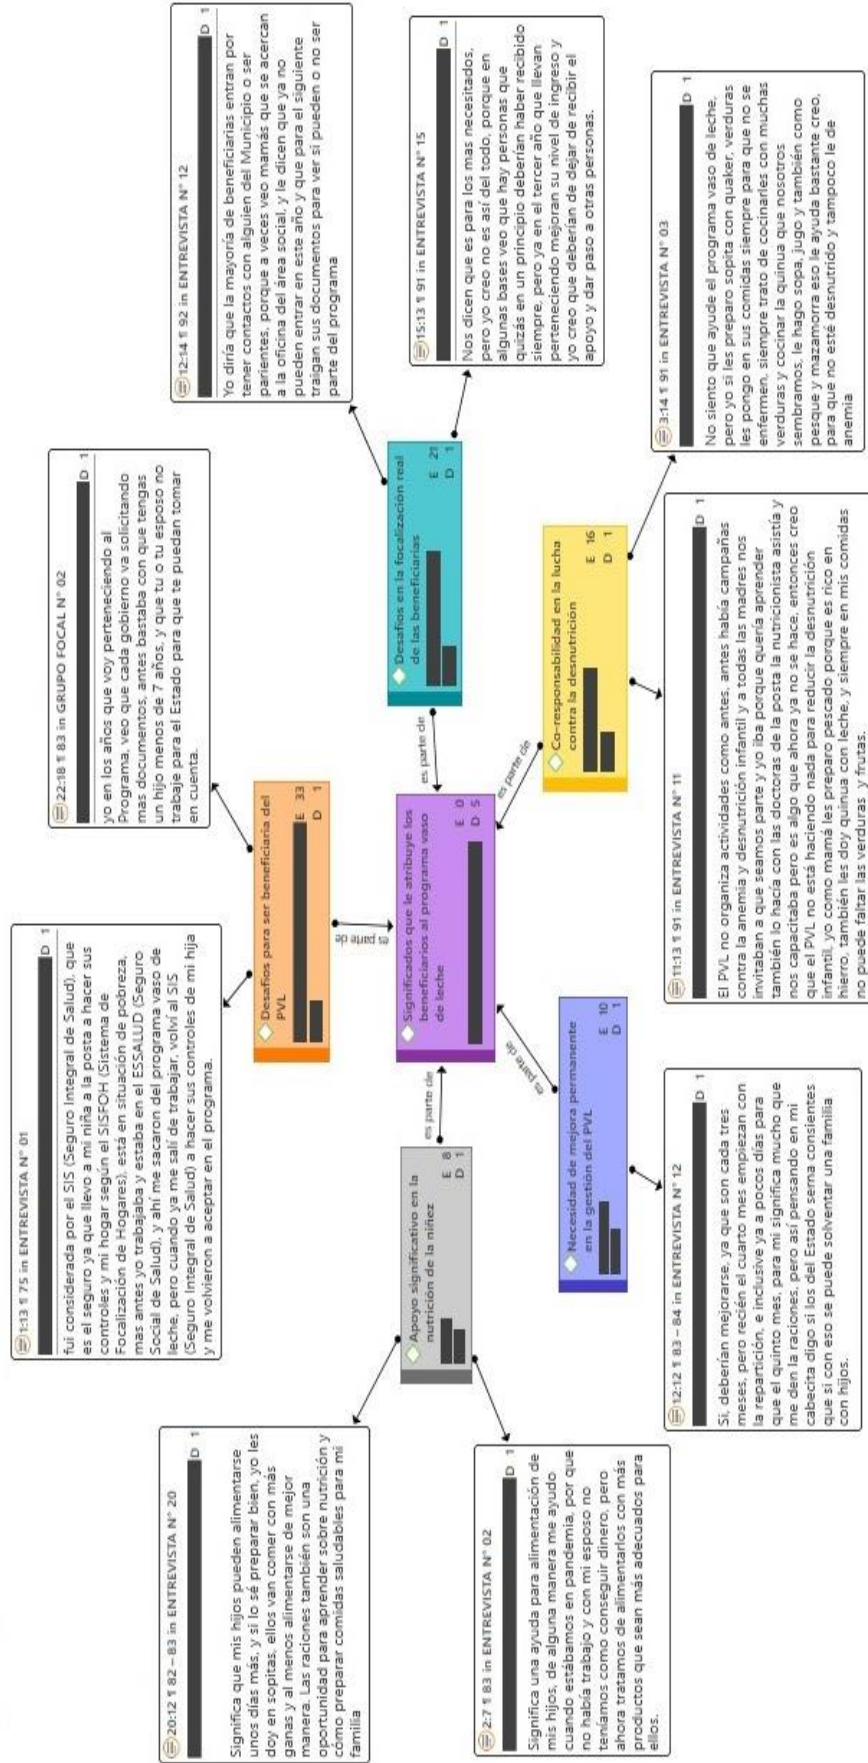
1:13 ¶ 75 in ENTREVISTA N° 01

D 1

fui considerada por el SIS (Seguro Integral de Salud), que es el seguro ya que llevo a mi niña a la posta a hacer sus controles y mi hogar según el SISFOH (Sistema de Focalización de Hogares), está en situación de pobreza, mas antes yo trabajaba y estaba en el ESSALUD (Seguro Social de Salud), y ahí me sacaron del programa vaso de leche, pero cuando ya me salí de trabajar, volví al SIS (Seguro Integral de Salud) a hacer sus controles de mi hija y me volvieron a aceptar en el programa.

22:18 ¶ 83 in GRUPO FOCAL N° 02

D 1

yo en los años que voy perteneciendo al Programa, veo que cada gobierno va solicitando mas documentos, antes bastaba con que tengas un hijo menos de 7 años, y que tu o tu esposo no trabaje para el Estado para que te puedan tomar en cuenta.

12:14 ¶ 92 in ENTREVISTA N° 12

D 1

Yo diría que la mayoría de beneficiarias entran por tener contactos con alguien del Municipio o ser parientes, porque a veces veo mamás que se acercan a la oficina del área social, y le dicen que ya no pueden entrar en este año y que para el siguiente traigan sus documentos para ver si pueden o no ser parte del programa

15:13 ¶ 91 in ENTREVISTA N° 15

D 1

Nos dicen que es para los mas necesitados, pero yo creo no es así del todo, porque en algunas bases veo que hay personas que quizás en un principio deberían haber recibido siempre, pero ya en el tercer año que llevan perteneciendo mejoran su nivel de ingreso y yo creo que deberían de dejar de recibir el apoyo y dar paso a otras personas.

Desafíos para ser beneficiaria del PVL

E 33
D 1

es parte de

Significados que le atribuye los beneficiarios al programa vaso de leche

E 0
D 5

es parte de

Desafíos en la focalización real de las beneficiarias

E 21
D 1

es parte de

Co-responsabilidad en la lucha contra la desnutrición

E 16
D 1

3:14 ¶ 91 in ENTREVISTA N° 03

D 1

No siento que ayude el programa vaso de leche, pero yo si les preparo sopita con quaker, verduras les pongo en sus comidas siempre para que no se enfermen, siempre trato de cocinarles con muchas verduras y cocinar la quinua que nosotros sembramos, le hago sopa, jugo y también como pesque y mazamorra eso le ayuda bastante creo, para que no esté desnutrido y tampoco le de anemia

es parte de

Apoyo significativo en la nutrición de la niñez

E 8
D 1

es parte de

Necesidad de mejora permanente en la gestión del PVL

E 10
D 1

11:13 ¶ 91 in ENTREVISTA N° 11

D 1

El PVL no organiza actividades como antes, antes había campañas contra la anemia y desnutrición infantil y a todas las madres nos invitaban a que seamos parte y yo iba porque quería aprender también lo hacía con las doctoras de la posta la nutricionista asistía y nos capacitaba pero es algo que ahora ya no se hace, entonces creo que el PVL no está haciendo nada para reducir la desnutrición infantil, yo como mamá les preparo pescado porque es rico en hierro, también les doy quinua con leche, y siempre en mis comidas no puede faltar las verduras y frutas.

12:12 ¶ 83 – 84 in ENTREVISTA N° 12

D 1

Si, deberían mejorarse, ya que son cada tres meses, pero recién el cuarto mes empiezan con la repartición, e inclusive ya a pocos días para que el quinto mes, para mi significa mucho que me den la raciones, pero así pensando en mi cabecita digo si los del Estado serna consientes que si con eso se puede solventar una familia con hijos.

20:12 ¶ 82 – 83 in ENTREVISTA N° 20

D 1

Significa que mis hijos pueden alimentarse unos días más, y si lo sé preparar bien, yo les doy en sopitas, ellos van comer con más ganas y al menos alimentarse de mejor manera. Las raciones también son una oportunidad para aprender sobre nutrición y cómo preparar comidas saludables para mi familia

2:7 ¶ 83 in ENTREVISTA N° 02

D 1

Significa una ayuda para alimentación de mis hijos, de alguna manera me ayudo cuando estábamos en pandemia, por que no había trabajo y con mi esposo no teníamos como conseguir dinero, pero ahora tratamos de alimentarlos con más productos que sean más adecuados para ellos.